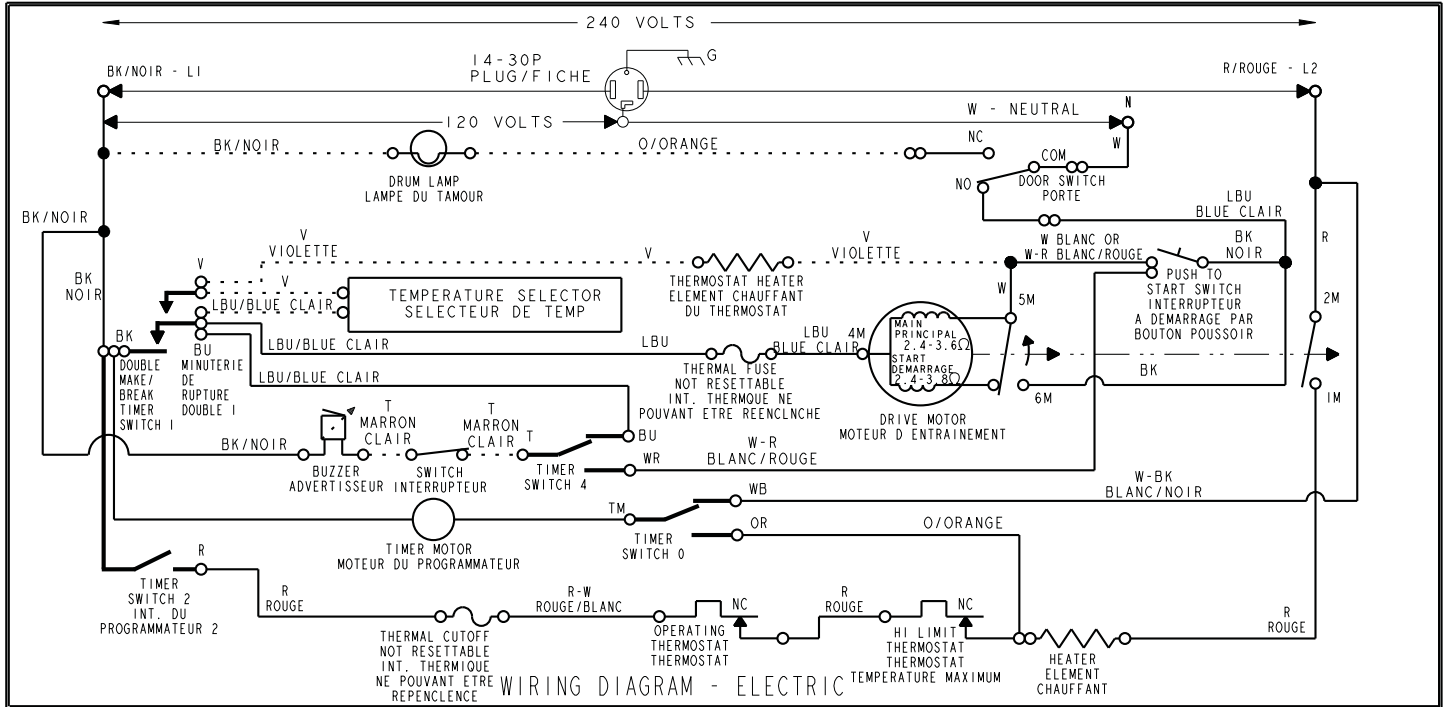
240 VOLTS

14-30P
PLUG/FICHE

G

BK/NOIR - L1

R/ROUGE - L2

120 VOLTS

W - NEUTRAL

N

W

BK/NOIR

O/ORANGE

NC

DRUM LAMP
LAMPE DU TAMOUR

COM

NO

DOOR SWITCH
PORTE

LBU
BLUE CLAIR

BK/NOIR

BK
NOIR

V
VIOLETTE

V

V
VIOLETTE

THERMOSTAT HEATER
ELEMENT CHAUFFANT
DU THERMOSTAT

W BLANC OR
W-R BLANC/ROUGE

BK
NOIR

PUSH TO
START SWITCH
INTERRUPTEUR
A DEMARRAGE PAR
BOUTON POUSSOIR

R

V

V

LBU/BLUE CLAIR

TEMPERATURE SELECTOR
SELECTEUR DE TEMP

W

5M

2M

BK

DOUBLE
MAKE/
BREAK
TIMER
SWITCH 1

BU
MINUTERIE
DE
RUPTURE
DOUBLE 1

LBU/BLUE CLAIR

LBU

THERMAL FUSE
NOT RESETTABLE
INT. THERMQUE NE
POUVANT ETRE REENCLNCHE

LBU
BLUE CLAIR

4M

MAIN
PRINCIPAL
2.4-3.6Ω
START
DEMARRAGE
2.4-3.8Ω

DRIVE MOTOR
MOTEUR D ENTRAINEMENT

6M

BK

1M

LBU/BLUE CLAIR

T
MARRON
CLAIR

T
MARRON
CLAIR

T

BU

BK/NOIR

BUZZER
ADVERTISSEUR

SWITCH
INTERRUPTEUR

TIMER
SWITCH 4

WR

W-R
BLANC/ROUGE

W-BK
BLANC/NOIR

WB

TM

TIMER MOTOR
MOTEUR DU PROGRAMMATEUR

TIMER
SWITCH 0

OR

O/ORANGE

R

TIMER
SWITCH 2
INT. DU
PROGRAMMATEUR 2

R
ROUGE

THERMAL CUTOFF
NOT RESETTABLE
INT. THERMIQUE
NE POUVANT ETRE
REPENCLENCE

R-W
ROUGE/BLANC

NC

OPERATING
THERMOSTAT
THERMOSTAT

R
ROUGE

NC

HI LIMIT
THERMOSTAT
THERMOSTAT
TEMPERATURE MAXIMUM

HEATER
ELEMENT
CHAUFFANT

R
ROUGE

WIRING DIAGRAM - ELECTRIC